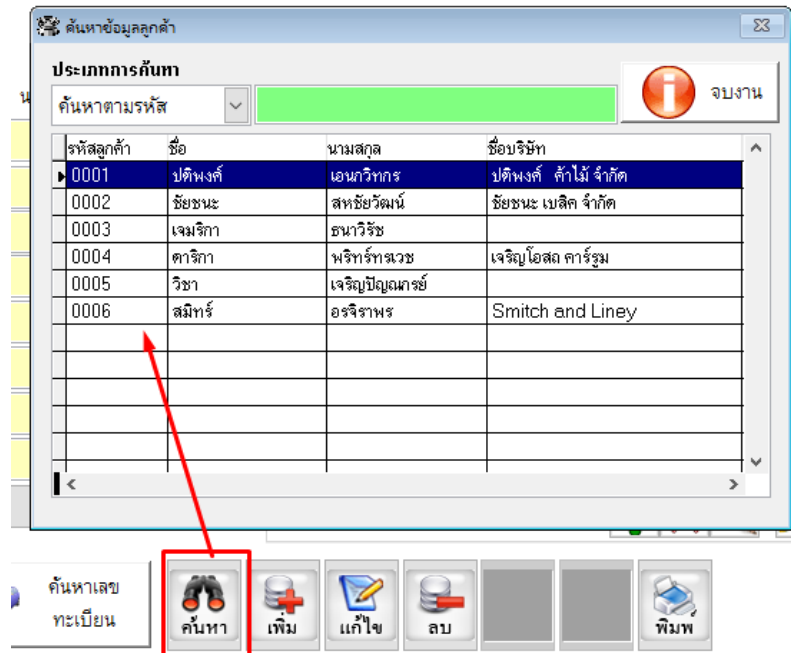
ค้นหาข้อมูลลูกค้า

ประเภทการค้นหา

ค้นหาตามรหัส

จบงาน

| รหัสลูกค้า | ชื่อ | นามสกุล | ชื่อบริษัท |
|---|---|---|---|
| 0001 | ปตินพงศ์ | เอนกวิทกร | ปตินพงศ์ ค้าไม้ จำกัด |
| 0002 | ชัยชนะ | สหชัยวัฒน์ | ชัยชนะ เบลิค จำกัด |
| 0003 | เจมริกา | ธนาวิรัช | |
| 0004 | ศาริกา | พริทร์ทรเวช | เจริญโอสถ คาร์รูม |
| 0005 | วิชา | เจริญปัญณกรย์ | |
| 0006 | สมิทร์ | อรจิราพร | Smitch and Liney |

ค้นหาเลขทะเบียน

ค้นหา

เพิ่ม

แก้ไข

ลบ

พิมพ